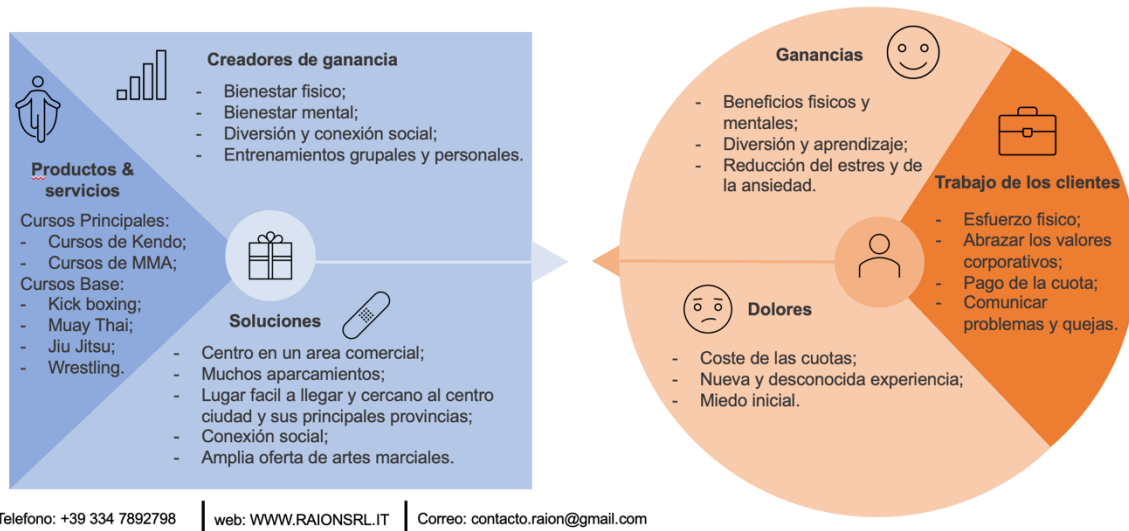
Creadores de ganancia
- Bienestar fisico;
- Bienestar mental;
- Diversión y conexión social;
- Entrenamientos grupales y personales.

Productos & servicios

Cursos Principales:
- Cursos de Kendo;
- Cursos de MMA;
Cursos Base:
- Kick boxing;
- Muay Thai;
- Jiu Jitsu;
- Wrestling.

Soluciones
- Centro en un area comercial;
- Muchos aparcamientos;
- Lugar facil a llegar y cercano al centro ciudad y sus principales provincias;
- Conexión social;
- Amplia oferta de artes marciales.

Ganancias
- Beneficios fisicos y mentales;
- Diversión y aprendizaje;
- Reducción del estres y de la ansiedad.

Trabajo de los clientes
- Esfuerzo fisico;
- Abrazar los valores corporativos;
- Pago de la cuota;
- Comunicar problemas y quejas.

Dolores
- Coste de las cuotas;
- Nueva y desconocida experiencia;
- Miedo inicial.

Telefono: +39 334 7892798 | web: WWW.RAIONSRL.IT | Correo: contacto.raion@gmail.com